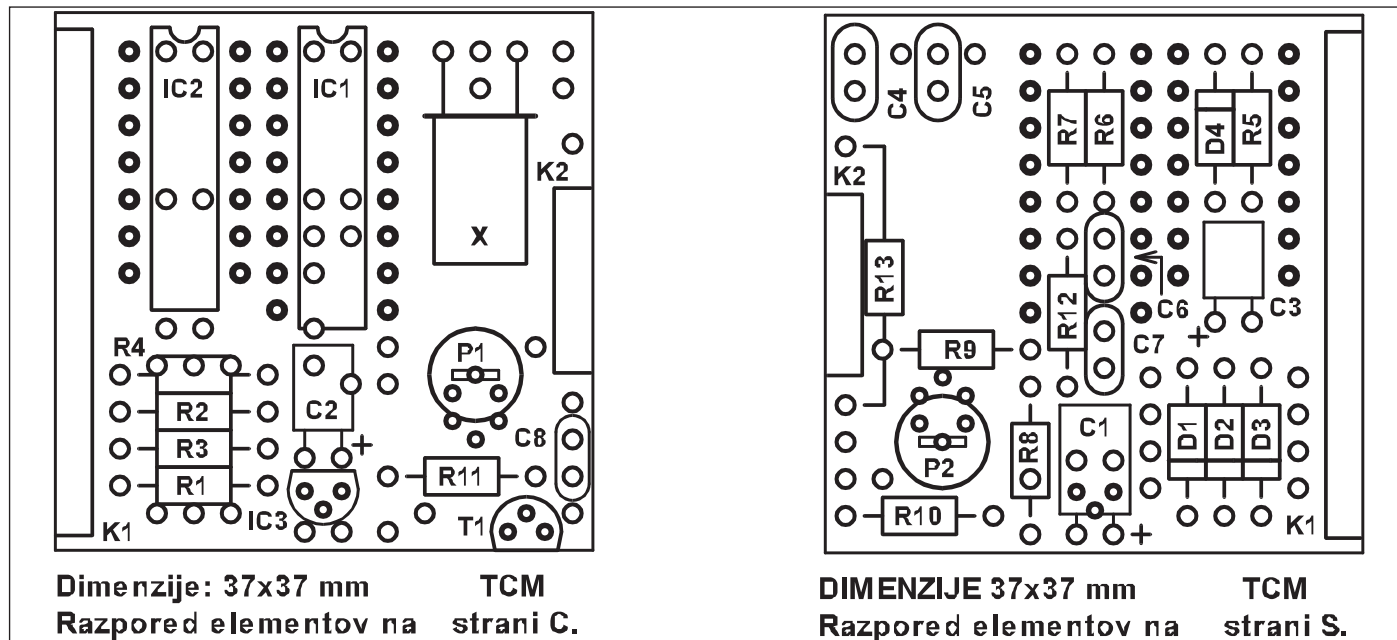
IC2
IC1
K2
X
R4
R2
R3
R1
C2
+
P1
C8
R11
K1
IC3
T1

Dimenzije: 37x37 mm TCM
Razpored elementov na strani C.

C4
C5
R7
R6
D4
R5
K2
R13
C6
R12
C3
+
C7
R9
P2
R8
C1
D1
D2
D3
R10
+
K1

DIMENZIJE 37x37 mm TCM
Razpored elementov na strani S.